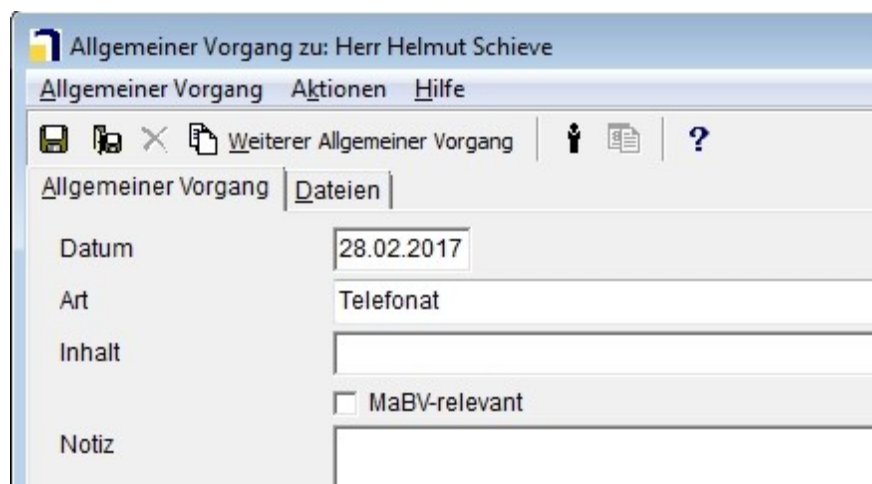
Allgemeiner Vorgang zu: Herr Helmut Schieve

Allgemeiner Vorgang Aktionen Hilfe

Weiterer Allgemeiner Vorgang ?

Allgemeiner Vorgang Dateien

Datum 28.02.2017

Art Telefonat

Inhalt

MaBV-relevant

Notiz